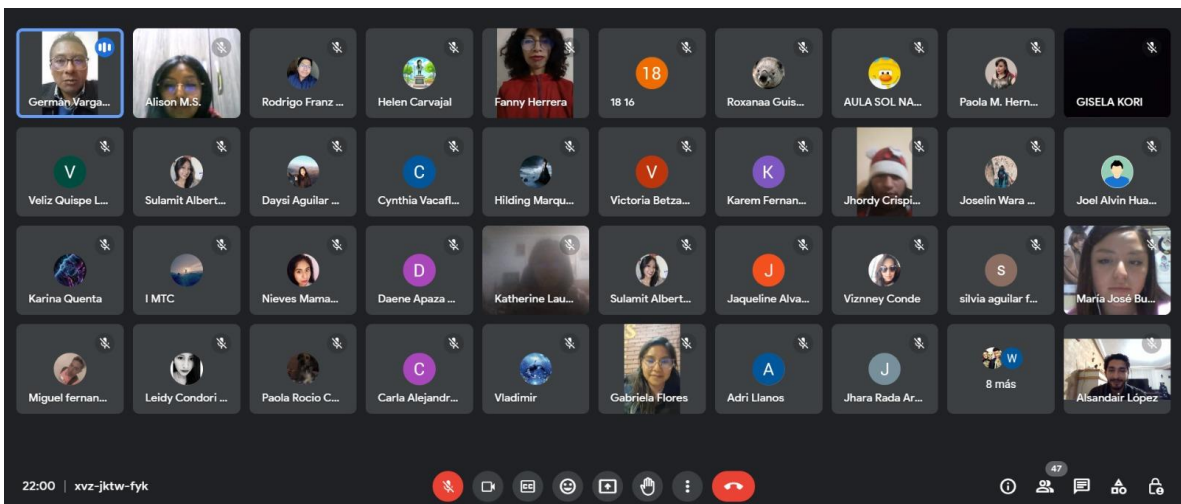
Germán Varga...
Alison M.S.
Rodrigo Franz ...
Helen Carvajal
Fanny Herrera
18
18 16
Roxanaa Guis...
AULA SOL NA...
Paola M. Hern...
GISELA KORI

V
Veliz Quispe L...
Sulamit Albert...
Daysi Aguilar ...
C
Cynthia Vacafl...
Hilding Marqu...
V
Victoria Betza...
K
Karem Fernan...
Jhordy Crispi...
Joselin Wara ...
Joel Alvin Hua...

Karina Quenta
I MTC
Nieves Mama...
D
Daene Apaza ...
Katherine Lau...
Sulamit Albert...
J
Jaqueline Alva...
Viznney Conde
S
silvia aguilar f...
María José Bu...

Miguel fernan...
Leidy Condori ...
Paola Rocio C...
C
Carla Alejandr...
Vladimir
Gabriela Flores
A
Adri Llanos
J
Jhara Rada Ar...
W
8 más
Alsandair López

22:00 | xvz-jktw-fyk
47